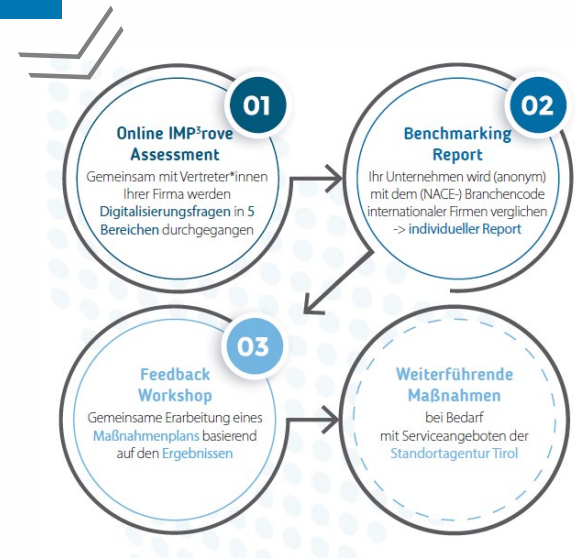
01

Online IMP³rove Assessment

Gemeinsam mit Vertreter*innen Ihrer Firma werden Digitalisierungsfragen in 5 Bereichen durchgegangen

02

Benchmarking Report

Ihr Unternehmen wird (anonym) mit dem (NACE-) Branchencode internationaler Firmen verglichen -> individueller Report

03

Feedback Workshop

Gemeinsame Erarbeitung eines Maßnahmenplans basierend auf den Ergebnissen

Weiterführende Maßnahmen

bei Bedarf mit Serviceangeboten der Standortagentur Tirol